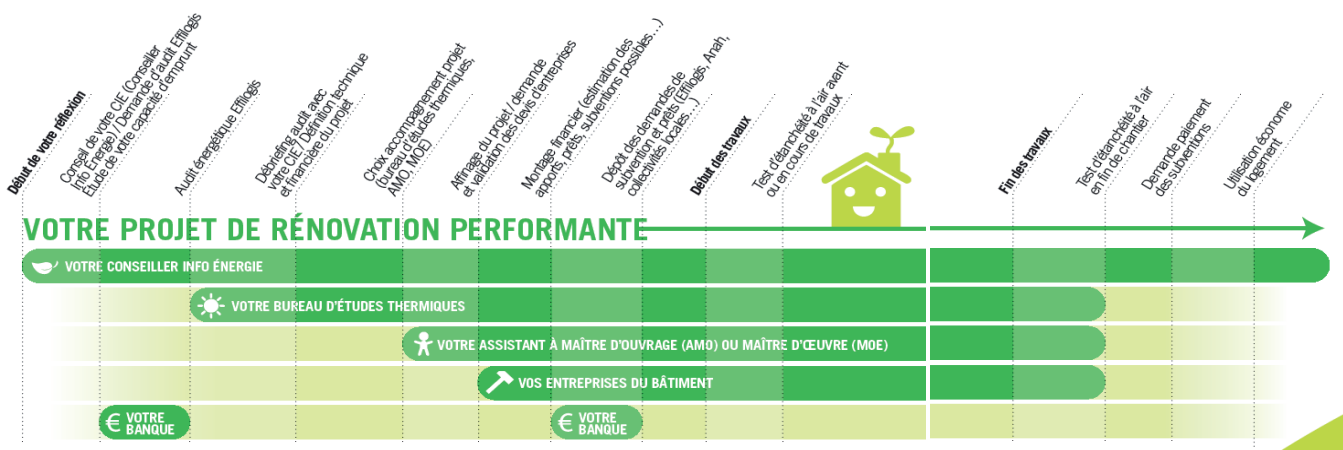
Début de votre réflexion

Conseil de votre CIE (Conseiller Info Énergie) / Demande d'audit Effilogis Étude de votre capacité d'emprunt

Audit énergétique Effilogis

Débriefing audit avec votre CIE / Définition technique et financière du projet

Choix accompagnement projet (bureau d'études thermiques, AMO, MOE)

Affinage du projet / demande et validation des devis d'entreprises

Montage financier (estimation des apports, prêts, subventions possibles...)

Dépôt des demandes de subvention et prêts (Effilogis, Anah, collectivités locales...)

Début des travaux

Test d'étanchéité à l'air avant ou en cours de travaux

Fin des travaux

Test d'étanchéité à l'air en fin de chantier

Demande paiement des subventions

Utilisation économe du logement

VOTRE PROJET DE RÉNOVATION PERFORMANTE

VOTRE CONSEILLER INFO ÉNERGIE

VOTRE BUREAU D'ÉTUDES THERMIQUES

VOTRE ASSISTANT À MAÎTRE D'OUVRAGE (AMO) OU MAÎTRE D'ŒUVRE (MOE)

VOS ENTREPRISES DU BÂTIMENT

€ VOTRE BANQUE

€ VOTRE BANQUE